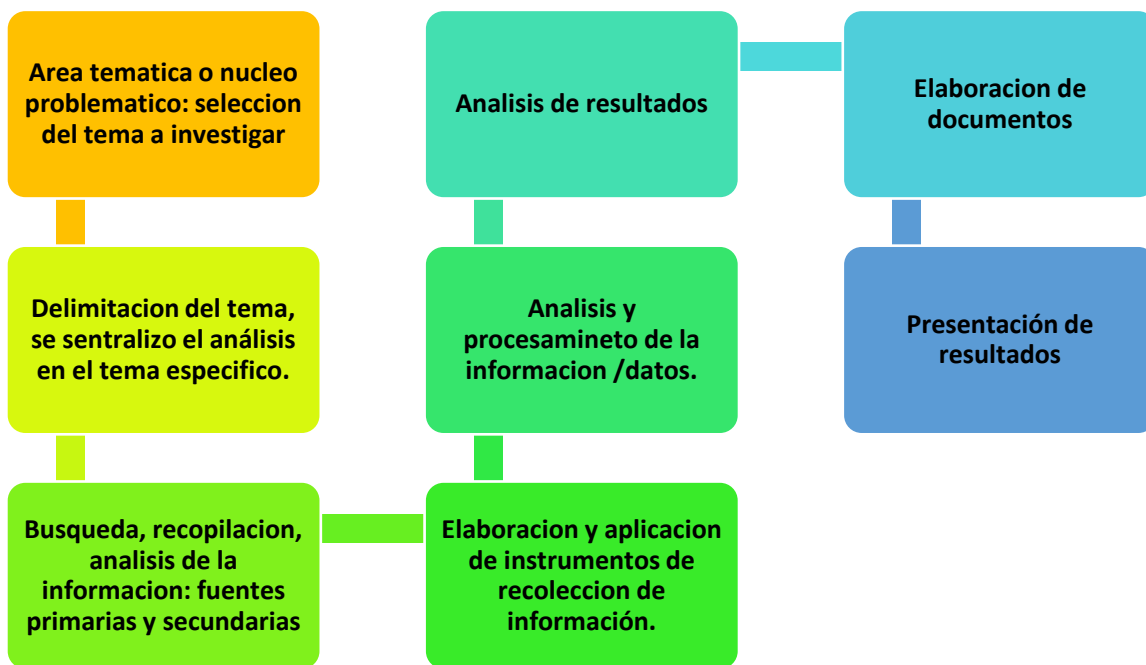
Area tematica o nucleo problematico: seleccion del tema a investigar

Delimitacion del tema, se sentralizo el análisis en el tema especifico.

Busqueda, recopilacion, analisis de la informacion: fuentes primarias y secundarias

Elaboracion y aplicacion de instrumentos de recoleccion de información.

Analisis y procesamineto de la informacion /datos.

Analisis de resultados

Elaboracion de documentos

Presentación de resultados